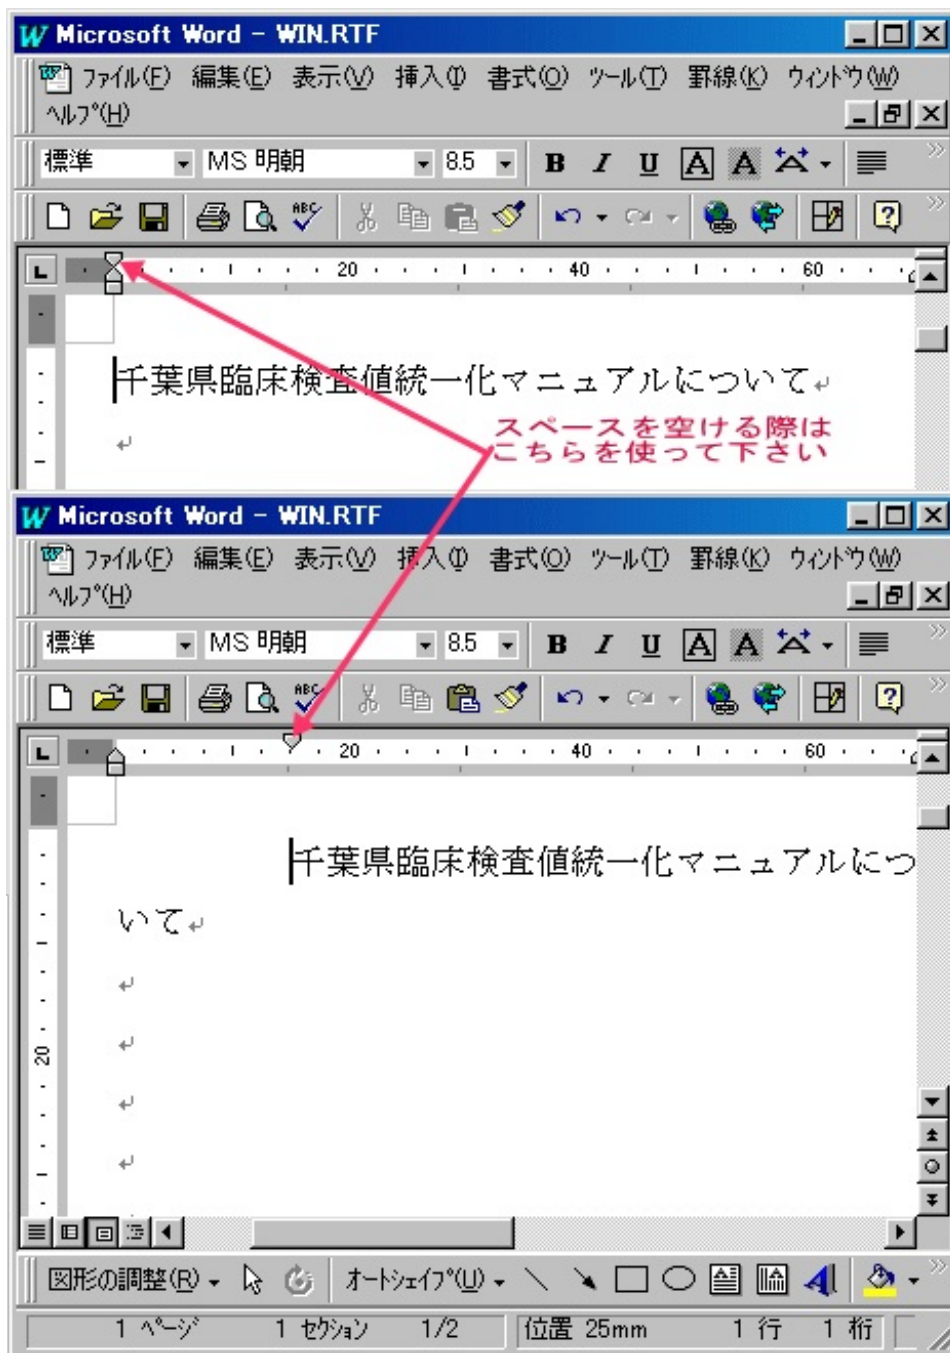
Microsoft Word - WIN.RTF

ファイル(F) 編集(E) 表示(V) 挿入(I) 書式(O) ツール(T) 罫線(K) ウィンドウ(W) ヘルプ(H)

標準 MS 明朝 8.5 B I U A A

20 40 60

千葉県臨床検査値統一化マニュアルについて

スペースを空ける際はこちらを使って下さい

Microsoft Word - WIN.RTF

ファイル(F) 編集(E) 表示(V) 挿入(I) 書式(O) ツール(T) 罫線(K) ウィンドウ(W) ヘルプ(H)

標準 MS 明朝 8.5 B I U A A

20 40 60

千葉県臨床検査値統一化マニュアルについて

20

図形の調整(R) オートシェイプ(U)

1 ページ 1 セクション 1/2 位置 25mm 1 行 1 桁